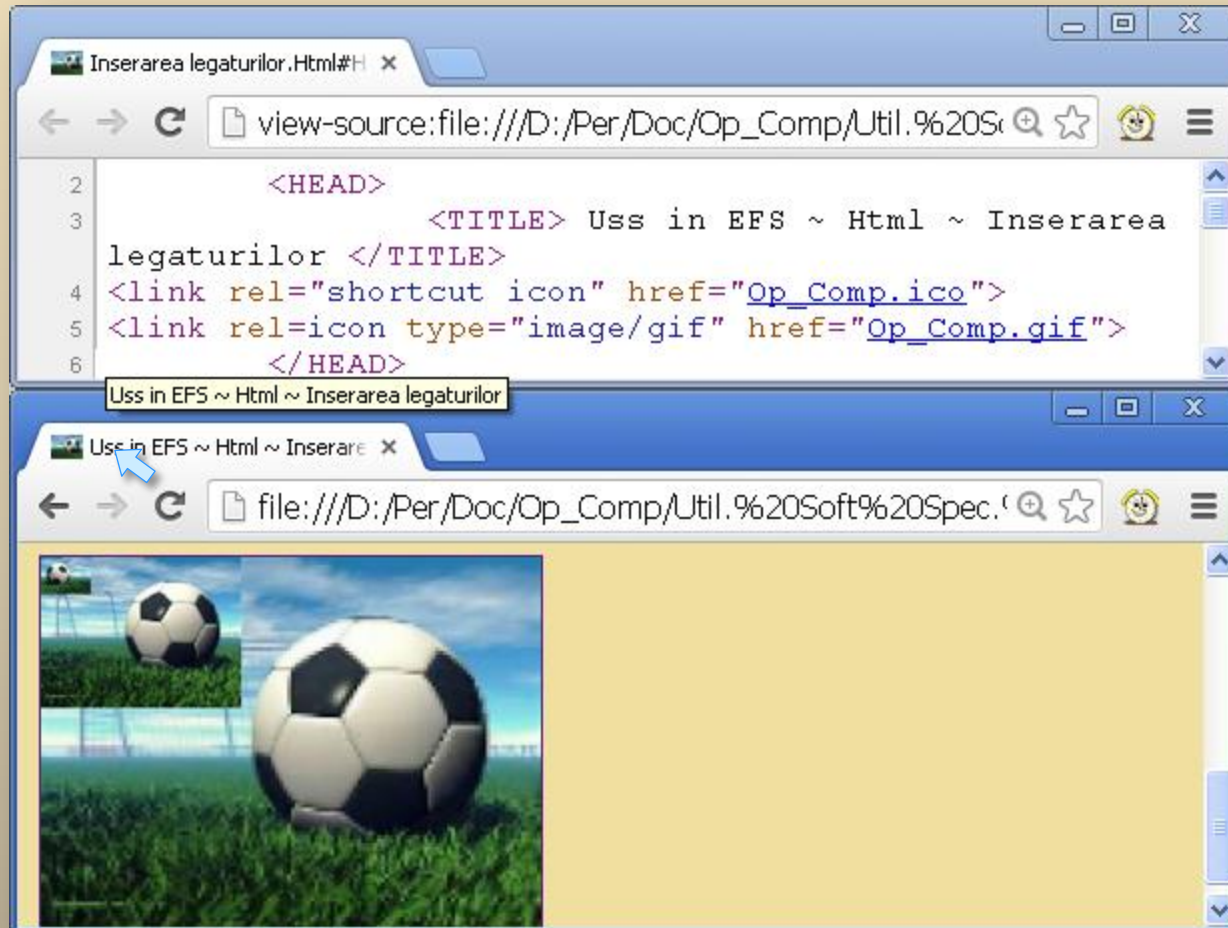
Inserarea legaturilor.Html#H ×

view-source:file:///D:/Per/Doc/Op_Comp/Util.%20S

2 <HEAD>
3 <TITLE> Uss in EFS ~ Html ~ Inserarea legaturilor </TITLE>
4 <link rel="shortcut icon" href="Op_Comp.ico">
5 <link rel=icon type="image/gif" href="Op_Comp.gif">
6 </HEAD>

Uss in EFS ~ Html ~ Inserarea legaturilor

Uss in EFS ~ Html ~ Inserare ×

file:///D:/Per/Doc/Op_Comp/Util.%20Soft%20Spec.